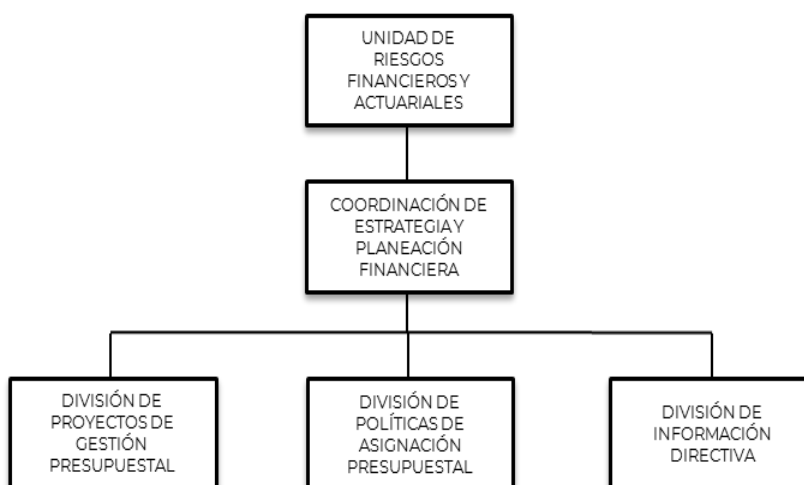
UNIDAD DE RIESGOS FINANCIEROS Y ACTUARIALES

COORDINACIÓN DE ESTRATEGIA Y PLANEACIÓN FINANCIERA

DIVISIÓN DE PROYECTOS DE GESTIÓN PRESUPUESTAL

DIVISIÓN DE POLÍTICAS DE ASIGNACIÓN PRESUPUESTAL

DIVISIÓN DE INFORMACIÓN DIRECTIVA